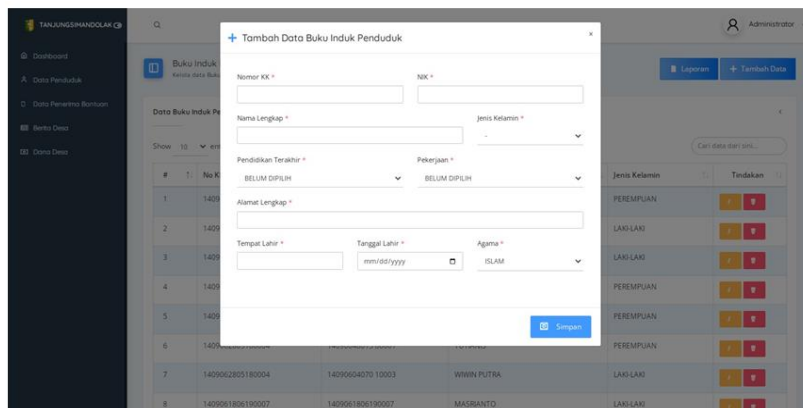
TANJUNGSIMANDOLAK

Dashboard
Data Penduduk
Data Penerima Bantuan
Berita Desa
Data Desa

Administrator

Buku Induk
Kelola data Buku

Laporan
+ Tambah Data

Data Buku Induk Pe

Show 10 entries

Cari data dari sini...

| # | No K | | | Jenis Kelamin | Tindakan |
|---|---|---|---|---|---|
| 1 | 1409 | | | PEREMPUAN | |
| 2 | 1409 | | | LAKI-LAKI | |
| 3 | 1409 | | | LAKI-LAKI | |
| 4 | 1409 | | | PEREMPUAN | |
| 5 | 1409 | | | PEREMPUAN | |
| 6 | 1409 | | | PEREMPUAN | |
| 7 | 1409062805180004 | 14090604070 10003 | WIWIN PUTRA | LAKI-LAKI | |
| 8 | 1409061806190007 | 1409061806190007 | MASRIANTO | LAKI-LAKI | |

+ Tambah Data Buku Induk Penduduk

×

Nomor KK *
NIK *
Nama Lengkap *
Jenis Kelamin *
-
Pendidikan Terakhir *
BELUM DIPILIH
Pekerjaan *
BELUM DIPILIH
Alamat Lengkap *
Tempat Lahir *
Tanggal Lahir *
mm/dd/yyyy
Agama *
ISLAM

Simpan